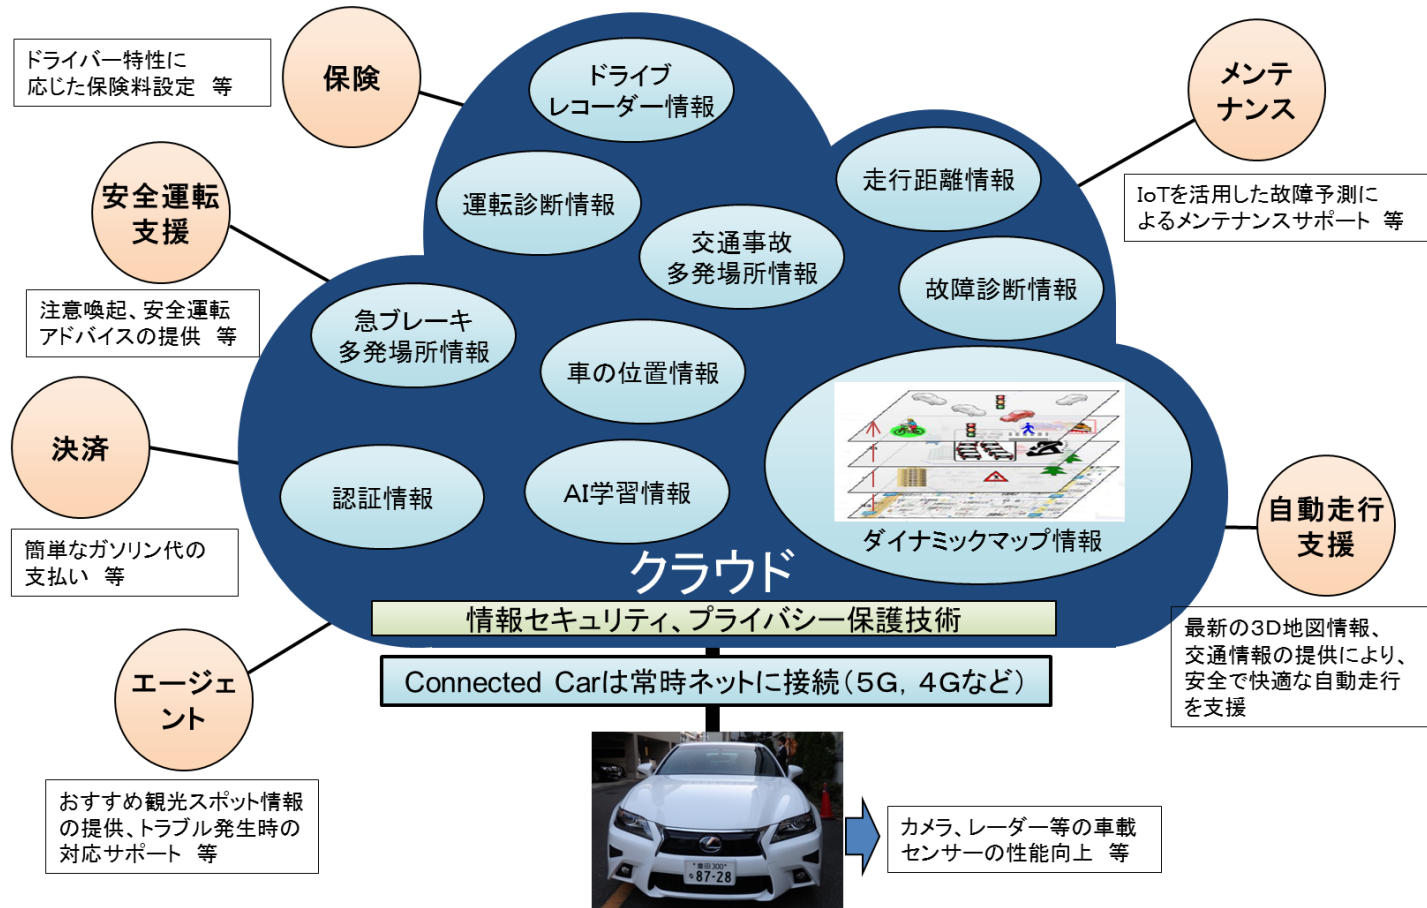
ドライバー特性に応じた保険料設定　等

保険

ドライブレコーダー情報

メンテナンス

安全運転支援

運転診断情報

走行距離情報

IoTを活用した故障予測によるメンテナンスサポート　等

交通事故多発場所情報

故障診断情報

注意喚起、安全運転アドバイスの提供　等

急ブレーキ多発場所情報

車の位置情報

決済

認証情報

AI学習情報

ダイナミックマップ情報

簡単なガソリン代の支払い　等

クラウド

自動走行支援

情報セキュリティ、プライバシー保護技術

最新の3D地図情報、交通情報の提供により、安全で快適な自動走行を支援

Connected Carは常時ネットに接続（5G，4Gなど）

エージェント

おすすめ観光スポット情報の提供、トラブル発生時の対応サポート　等

カメラ、レーダー等の車載センサーの性能向上　等

87-28